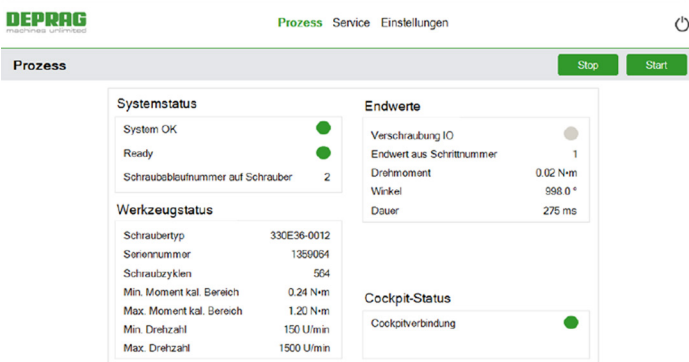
DEPRAG
machines unlimited

Prozess Service Einstellungen

Prozess

Stop

Start

Systemstatus

| | |
|---|---|
| System OK | |
| Ready | |
| Schraubablaufnummer auf Schrauber | 2 |

Werkzeugstatus

| | |
|---|---|
| Schraubertyp | 330E36-0012 |
| Seriennummer | 1359064 |
| Schraubzyklen | 564 |
| Min. Moment kal. Bereich | 0.24 N·m |
| Max. Moment kal. Bereich | 1.20 N·m |
| Min. Drehzahl | 150 U/min |
| Max. Drehzahl | 1500 U/min |

Endwerte

| | |
|---|---|
| Verschraubung IO | |
| Endwert aus Schrittnummer | 1 |
| Drehmoment | 0.02 N·m |
| Winkel | 998.0 ° |
| Dauer | 275 ms |

Cockpit-Status

| | |
|---|---|
| Cockpitverbindung | |